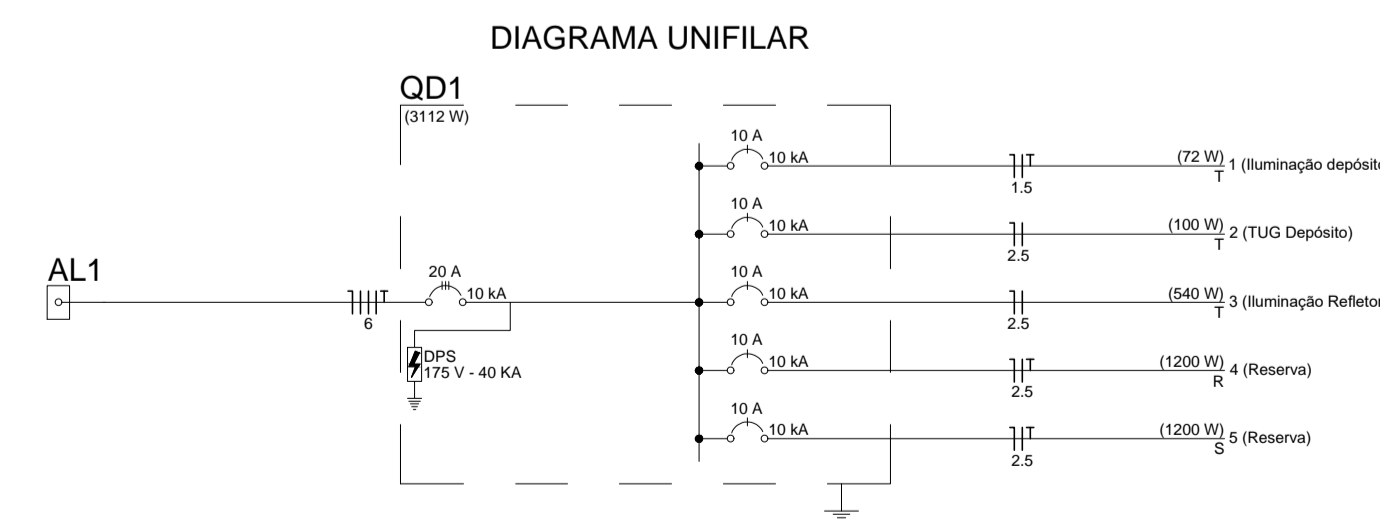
DIAGRAMA UNIFILAR

QD1
(3112 W)

AL1

6

20 A
10 kA

DPS
175 V - 40 KA

10 A
10 kA
1.5
(72 W)
T
1 (Iluminação depósit

10 A
10 kA
2.5
(100 W)
T
2 (TUG Depósito)

10 A
10 kA
2.5
(540 W)
T
3 (Iluminação Refleto

10 A
10 kA
2.5
(1200 W)
R
4 (Reserva)

10 A
10 kA
2.5
(1200 W)
S
5 (Reserva)